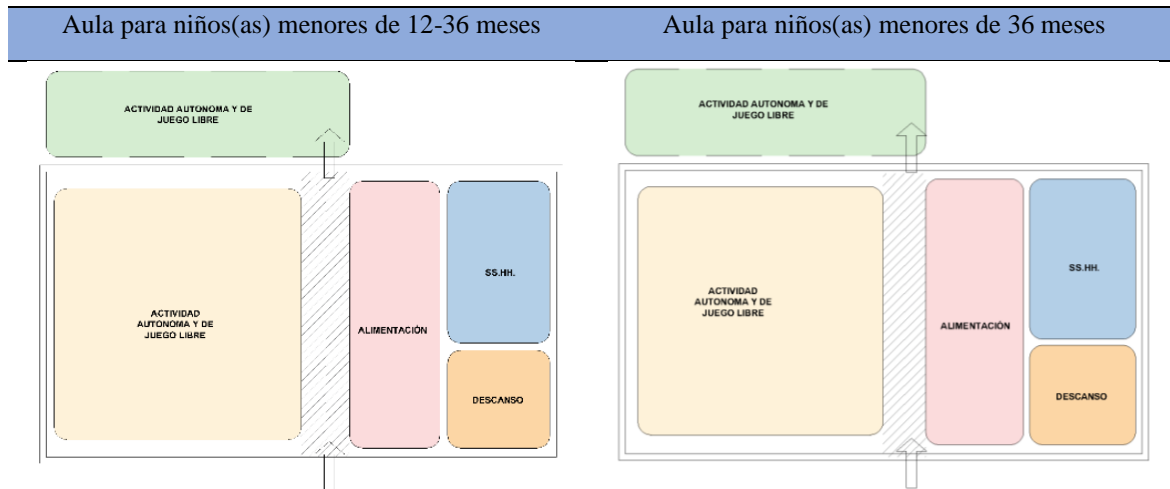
| Aula para niños(as) menores de 12-36 meses | Aula para niños(as) menores de 36 meses |
|---|---|

ACTIVIDAD AUTONOMA Y DE JUEGO LIBRE

ACTIVIDAD AUTONOMA Y DE JUEGO LIBRE

ALIMENTACIÓN

SS.HH.

DESCANSO

ACTIVIDAD AUTONOMA Y DE JUEGO LIBRE

ACTIVIDAD AUTONOMA Y DE JUEGO LIBRE

ALIMENTACIÓN

SS.HH.

DESCANSO